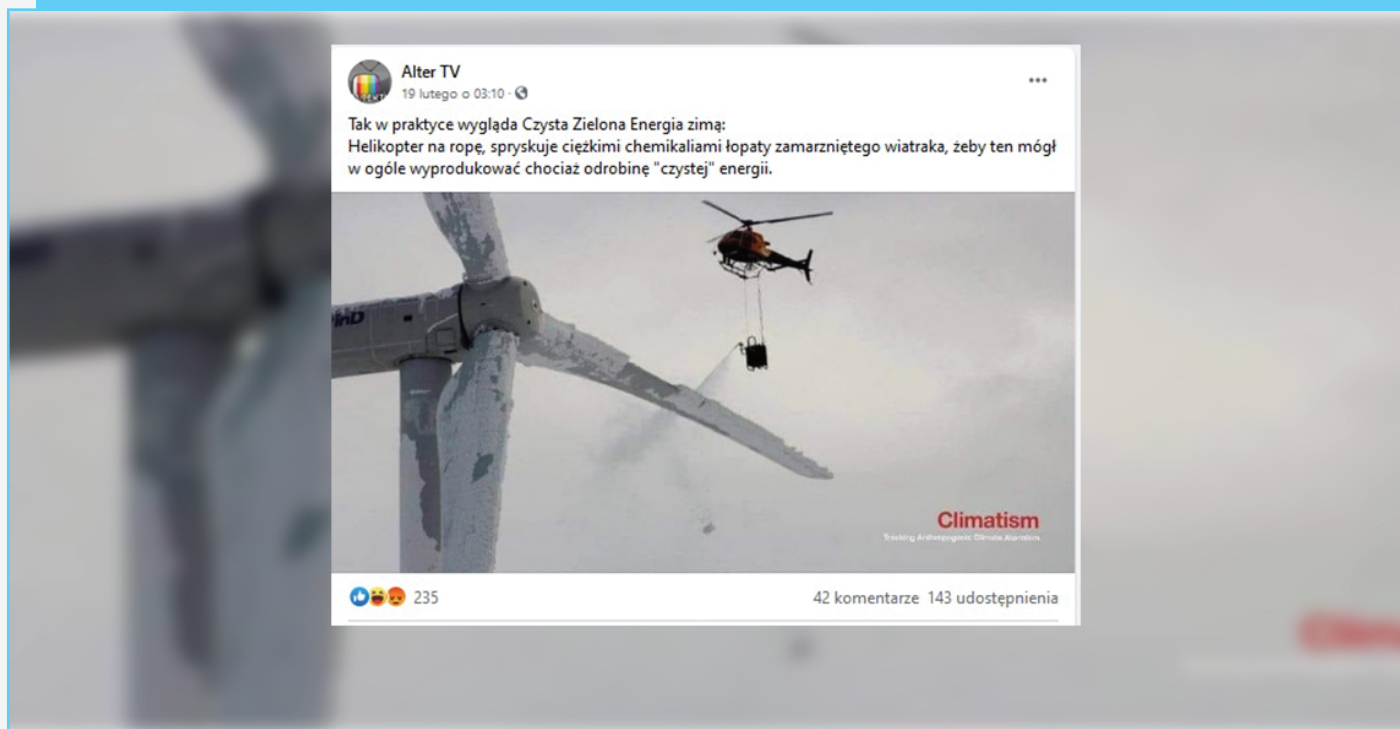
Alter TV
19 lutego o 03:10 ·

Tak w praktyce wygląda Czysta Zielona Energia zimą:
Helikopter na ropę, spryskuje ciężkimi chemikaliami łopaty zamarzniętego wiatraka, żeby ten mógł w ogóle wyprodukować chociaż odrobinę "czystej" energii.

ind

Climatism
Tracking Anthropogenic Climate Alarmism

235

42 komentarze 143 udostępnienia